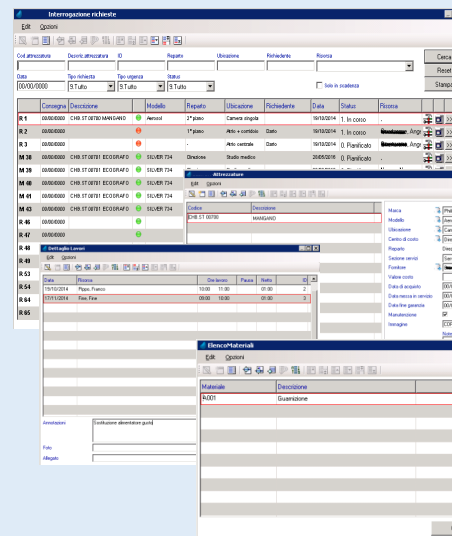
Interrogazione richieste

Edit Opzioni

Cod.attrezzatura | Descriz.attrezzatura | ID | Reparto | Ubicazione | Richiedente | Risorsa

Cerca

Data | Tipo richiesta | Tipo urgenza | Status | Solo in scadenza

Reset

00/00/0000 | 9.Tutto | 9.Tutto | 9.Tutto

Stampa

| | Consegna | Descrizione | | Modello | Reparto | Ubicazione | Richiedente | Data | Status | Risorsa |
|---|---|---|---|---|---|---|---|---|---|---|
| R 1 | 00/00/0000 | CHB.ST.00780 MANGANO | | Aerosol | 2° piano | Camera singola | | 19/10/2014 | 1. In corso | - |
| R 2 | 00/00/0000 | | | | 1° piano | Atrio + corridoio | Dario | 19/10/2014 | 1. In corso | Angi |
| R 3 | 00/00/0000 | | | | - | Atrio centrale | Dario | 19/10/2014 | 0. Pianificato | Angi |
| M 38 | 00/00/0000 | CHB.ST.00781 ECOGRAFO | | SILVER 734 | Direzione | Studio medico | | 20/05/2016 | 0. Pianificato | - |
| M 39 | 00/00/0000 | CHB.ST.00781 ECOGRAFO | | SILVER 734 | | | | | | |
| M 40 | 00/00/0000 | CHB.ST.00781 ECOGRAFO | | SILVER 734 | | | | | | |
| M 41 | 00/00/0000 | CHB.ST.00781 ECOGRAFO | | SILVER 734 | | | | | | |
| M 43 | 00/00/0000 | CHB.ST.00781 ECOGRAFO | | SILVER 734 | | | | | | |
| R 46 | 00/00/0000 | | | | | | | | | |
| R 47 | 00/00/0000 | | | | | | | | | |
| R 48 | | | | | | | | | | |
| R 49 | | | | | | | | | | |
| R 53 | | | | | | | | | | |
| R 63 | | | | | | | | | | |
| R 64 | | | | | | | | | | |
| R 84 | | | | | | | | | | |
| R 85 | | | | | | | | | | |

Attrezzature

Edit Opzioni

| Codice | Descrizione |
|---|---|
| CHB.ST.00780 | MANGANO |

Marca | Prii
Modello | Aer
Ubicazione | Can
Centro di costo | Dire
Reparto | Dire
Sezione servizi | Ser
Fornitore
Valore costo
Data di acquisto | 00/
Data messa in servizio | 00/
Data fine garanzia | 00/
Manutenzione
Immagine | COF
Note

Dettaglio Lavori

Edit Opzioni

| Data | Risorsa | Ore lavoro | | Pausa | Netto | ID |
|---|---|---|---|---|---|---|
| 19/10/2014 | Rippo, Franco | 10:00 | 11:00 | | 01:00 | 2 |
| 17/11/2014 | Flex, Fine | 09:00 | 10:00 | | 01:00 | 3 |

Annotazioni | Sostituzione alimentatore guida

Foto

Allegato

ElencoMateriali

Edit Opzioni

| Materiale | Descrizione |
|---|---|
| A.001 | Guarnizione |